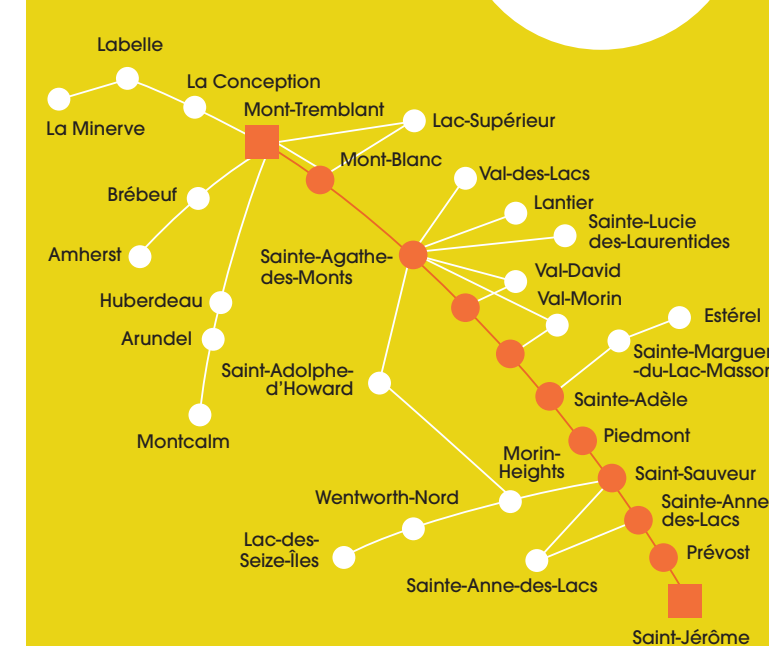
Labelle

La Conception

La Minerve

Mont-Tremblant

Lac-Supérieur

Mont-Blanc

Val-des-Lacs

Brébeuf

Lantier

Sainte-Lucie des-Laurentides

Amherst

Sainte-Agathe-des-Monts

Val-David

Val-Morin

Huberdeau

Estérel

Arundel

Sainte-Marguer -du-Lac-Masson

Saint-Adolphe-d'Howard

Sainte-Adèle

Montcalm

Piedmont

Morin-Heights

Saint-Sauveur

Wentworth-Nord

Sainte-Anne des-Lacs

Lac-des-Seize-Îles

Prévost

Sainte-Anne-des-Lacs

Saint-Jérôme